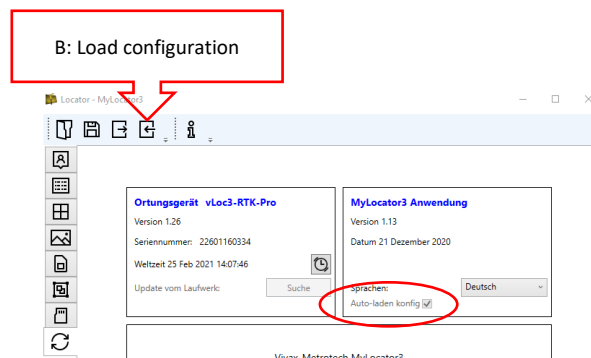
B: Load configuration

Locator - MyLocator3

Ortungsgerät vLoc3-RTK-Pro
Version 1.26
Seriennummer: 22601160334
Weltzeit 25 Feb 2021 14:07:46
Update vom Laufwerk: Suche

MyLocator3 Anwendung
Version 1.13
Datum 21 Dezember 2020
Sprachen: Deutsch
Auto-laden konfig

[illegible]